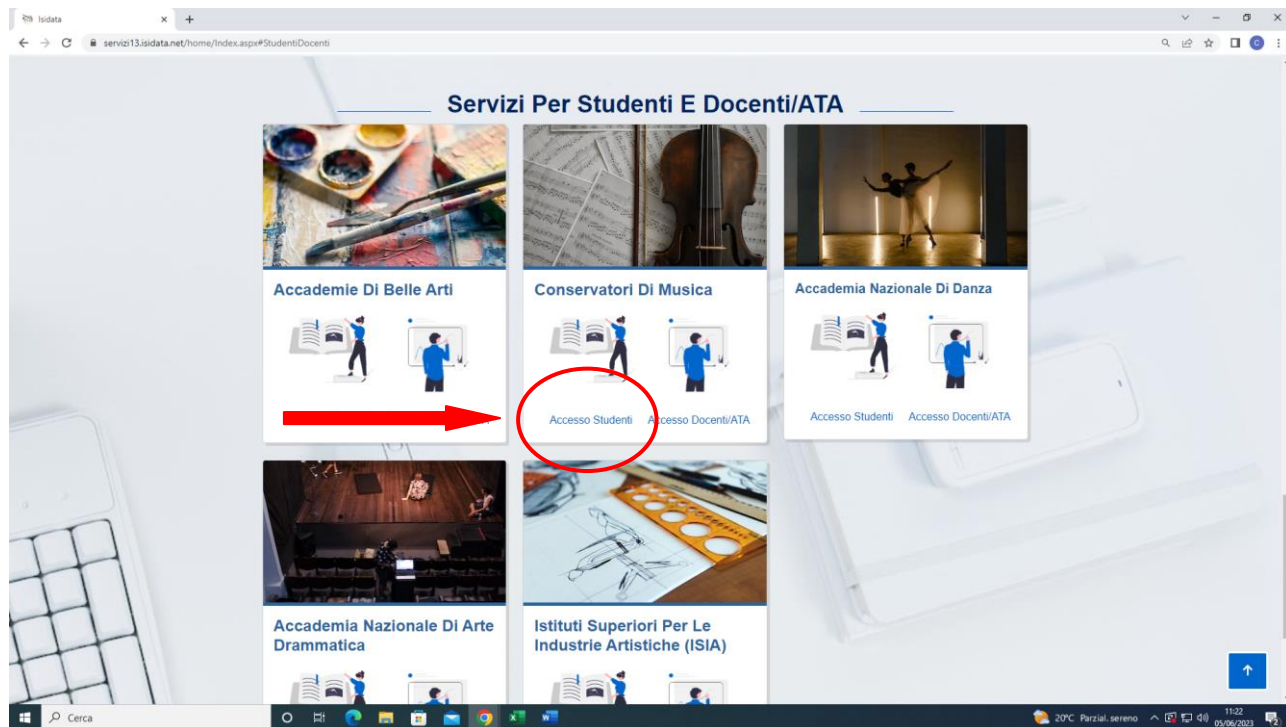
Isidata
servizi13.isidata.net/home/Index.aspx#StudentiDocenti

Servizi Per Studenti E Docenti/ATA

Accademie Di Belle Arti

Conservatori Di Musica

Accesso Studenti Accesso Docenti/ATA

Accademia Nazionale Di Danza

Accesso Studenti Accesso Docenti/ATA

Accademia Nazionale Di Arte Drammatica

Istituti Superiori Per Le Industrie Artistiche (ISIA)

Cerca

20°C Parzial. sereno 11:22 05/06/2023